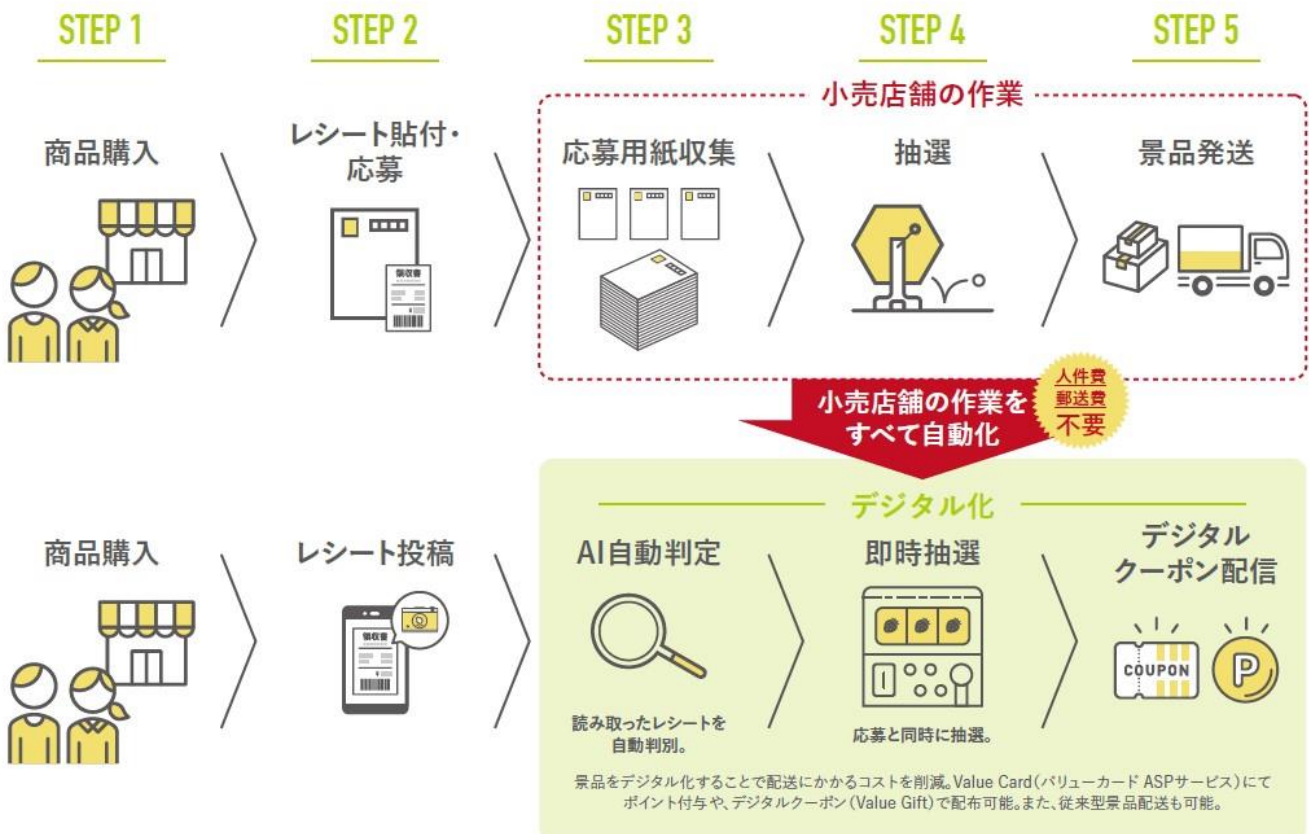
STEP 1

STEP 2

STEP 3

STEP 4

STEP 5

小売店舗の作業

商品購入

レシート貼付・応募

領収書

応募用紙収集

抽選

景品発送

小売店舗の作業をすべて自動化

人件費
郵送費
不要

デジタル化

商品購入

レシート投稿

領収書

AI自動判定

読み取ったレシートを自動判別。

即時抽選

応募と同時に抽選。

デジタルクーポン配信

COUPON

P

景品をデジタル化することで配送にかかるコストを削減。Value Card（バリューカード ASPサービス）にてポイント付与や、デジタルクーポン（Value Gift）で配布可能。また、従来型景品配送も可能。